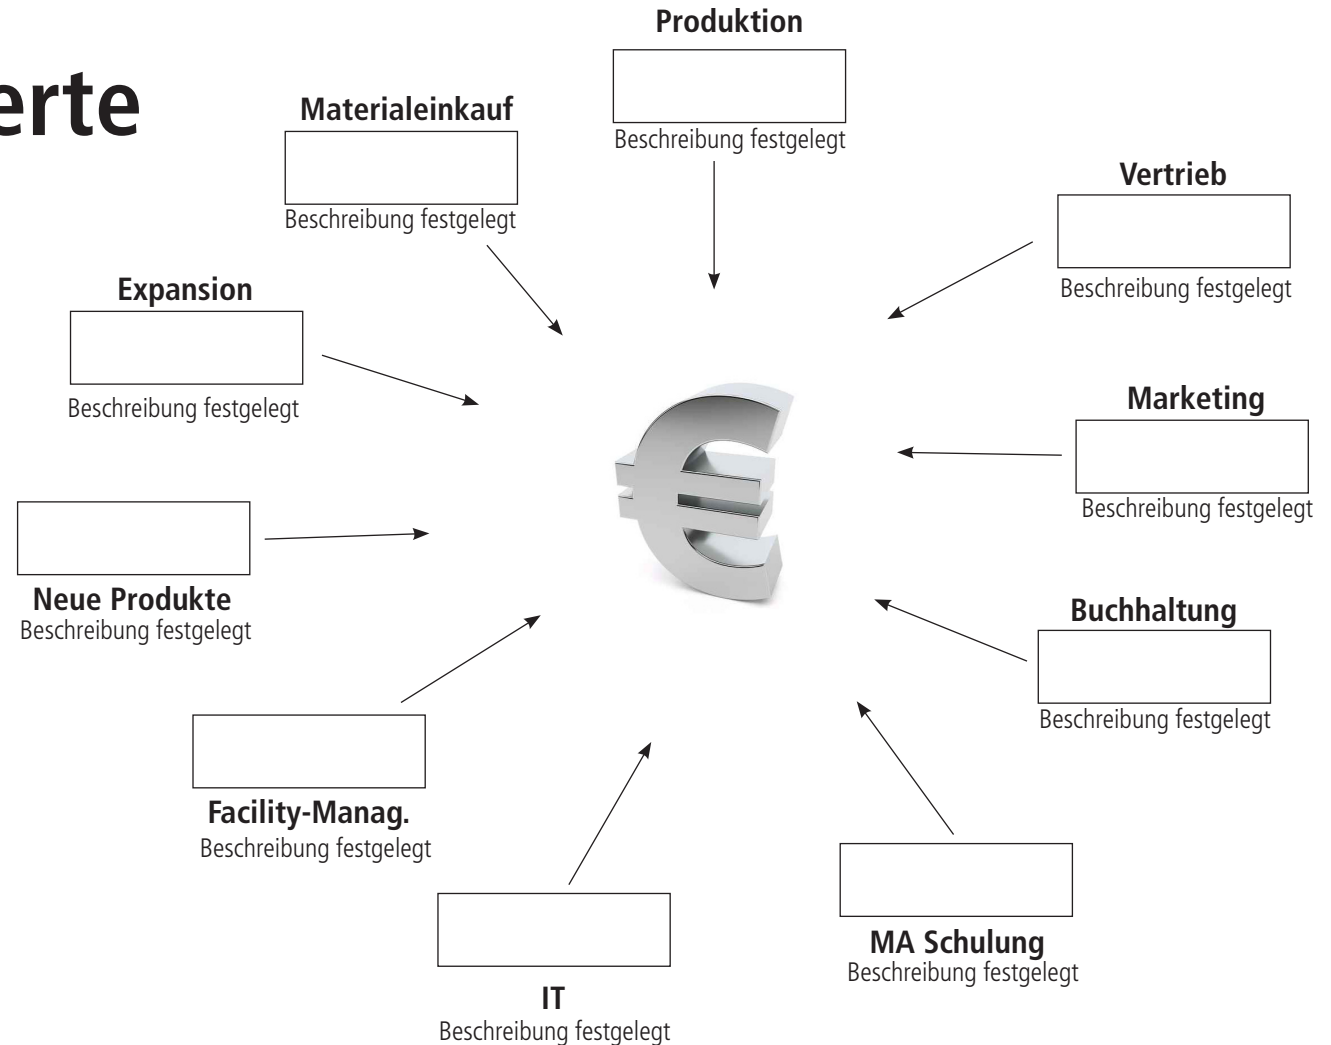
erte

Produktion
Beschreibung festgelegt

Materialeinkauf
Beschreibung festgelegt

Vertrieb
Beschreibung festgelegt

Expansion
Beschreibung festgelegt

Marketing
Beschreibung festgelegt

Neue Produkte
Beschreibung festgelegt

Buchhaltung
Beschreibung festgelegt

Facility-Manag.
Beschreibung festgelegt

MA Schulung
Beschreibung festgelegt

IT
Beschreibung festgelegt